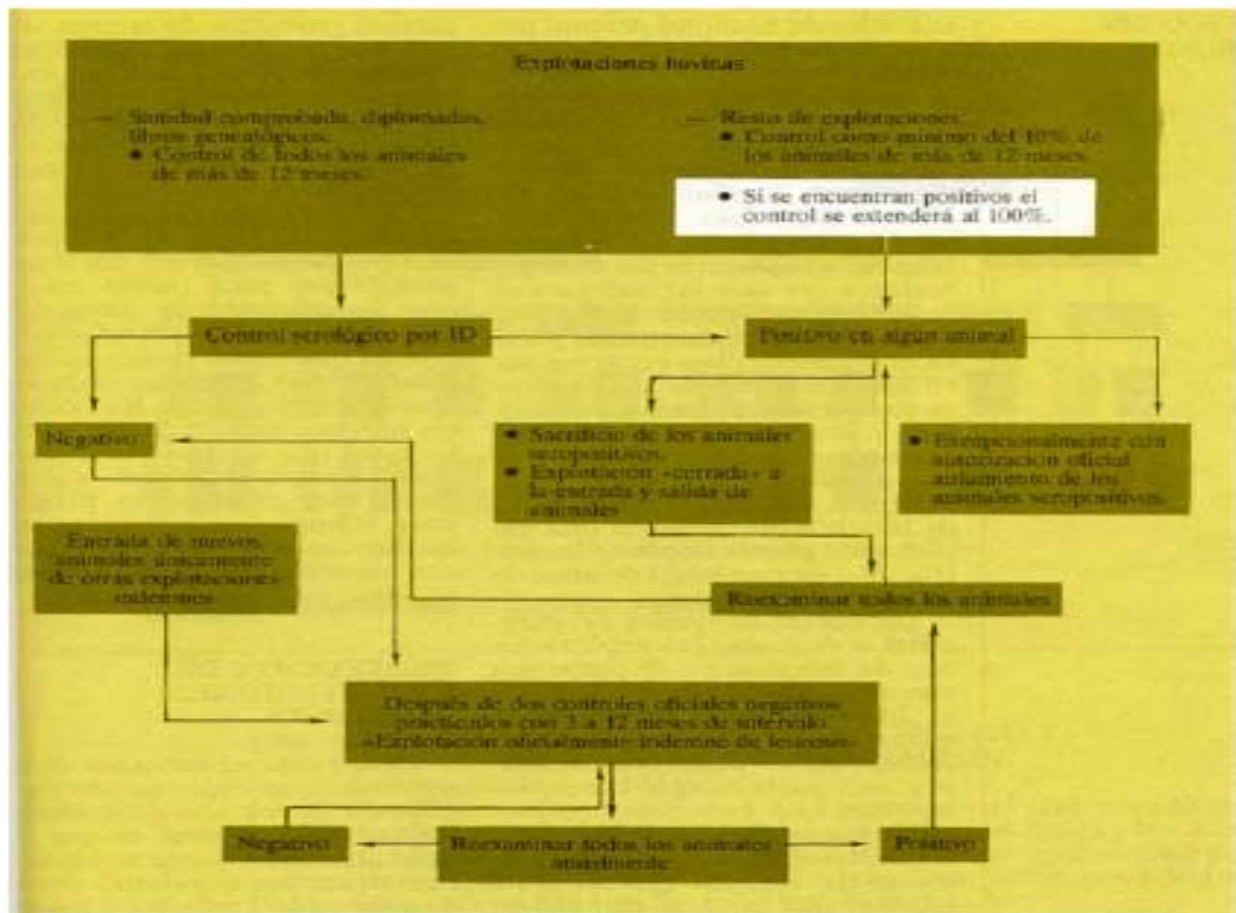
Explotaciones bovinas

— Sanidad comprobada, diplomadas, libros genealógicos:
• Control de todos los animales de más de 12 meses.

— Resto de explotaciones:
• Control como mínimo del 10% de los animales de más de 12 meses.
• Si se encuentran positivos el control se extenderá al 100%.

Control serológico por ID

Positivo en algún animal

Negativo

• Sacrificio de los animales seropositivos.
• Explotación «cerrada» a la entrada y salida de animales

• Excepcionalmente con autorización oficial aislamiento de los animales seropositivos.

Entrada de nuevos animales únicamente de otras explotaciones indemnes

Reexaminar todos los animales

Después de dos controles oficiales negativos practicados con 3 a 12 meses de intervalo «Explotación oficialmente indemne de leucosis»

Negativo

Reexaminar todos los animales anualmente

Positivo